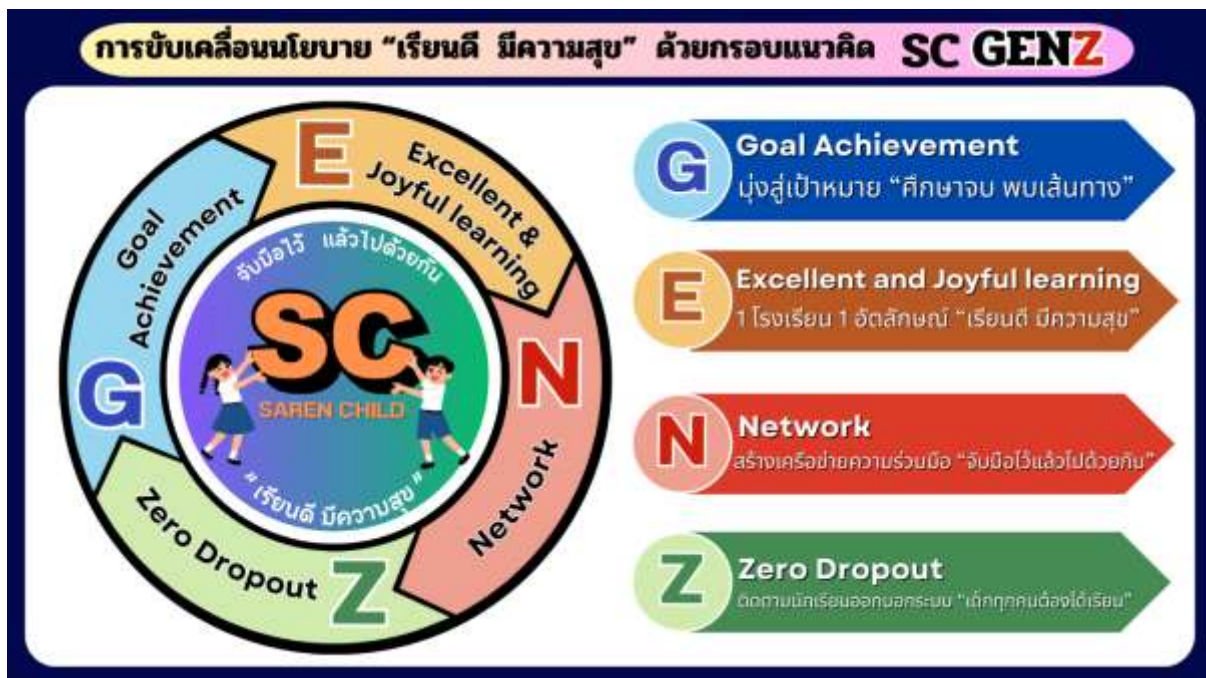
การขับเคลื่อนนโยบาย "เรียนดี มีความสุข" ด้วยกรอบแนวคิด SC GENZ

E
Excellent & Joyful learning

Goal Achievement

G

จับมือไว้ แล้วไปด้วยกัน

SC

SAREN CHILD

" เรียนดี มีความสุข "

N

Network

Zero Dropout

Z

G Goal Achievement
มุ่งสู่เป้าหมาย "ศึกษาจบ พบเส้นทาง"

E Excellent and Joyful learning
1 โรงเรียน 1 อัตลักษณ์ "เรียนดี มีความสุข"

N Network
สร้างเครือข่ายความร่วมมือ "จับมือไว้แล้วไปด้วยกัน"

Z Zero Dropout
ติดตามนักเรียนออกนอกระบบ "เด็กทุกคนต้องได้เรียน"